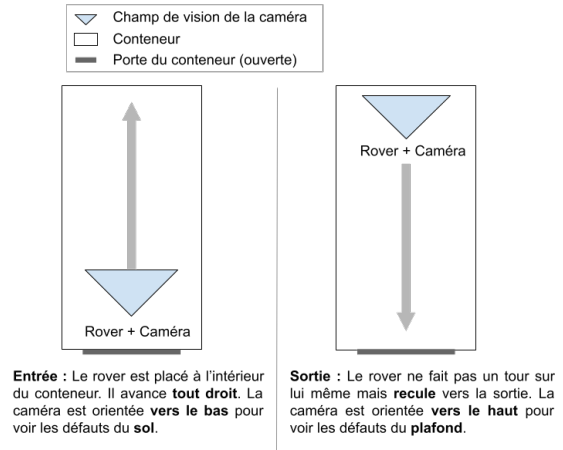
Champ de vision de la caméra
Conteneur
Porte du conteneur (ouverte)

Rover + Caméra

Rover + Caméra

**Entrée :** Le rover est placé à l'intérieur du conteneur. Il avance **tout droit**. La caméra est orientée **vers le bas** pour voir les défauts du **sol**.

**Sortie :** Le rover ne fait pas un tour sur lui même mais **recule** vers la sortie. La caméra est orientée **vers le haut** pour voir les défauts du **plafond**.